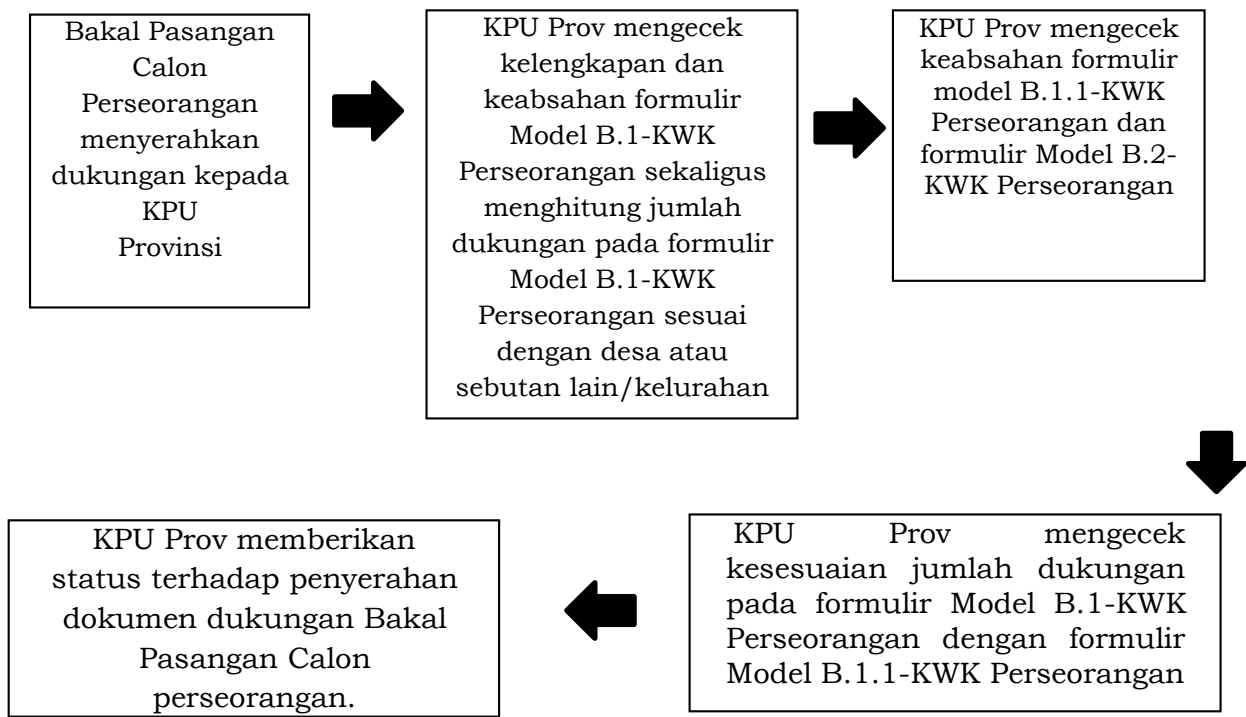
Bakal Pasangan Calon Perseorangan menyerahkan dukungan kepada KPU Provinsi

KPU Prov mengecek kelengkapan dan keabsahan formulir Model B.1-KWK Perseorangan sekaligus menghitung jumlah dukungan pada formulir Model B.1-KWK Perseorangan sesuai dengan desa atau sebutan lain/kelurahan

KPU Prov mengecek keabsahan formulir model B.1.1-KWK Perseorangan dan formulir Model B.2-KWK Perseorangan

KPU Prov mengecek kesesuaian jumlah dukungan pada formulir Model B.1-KWK Perseorangan dengan formulir Model B.1.1-KWK Perseorangan

KPU Prov memberikan status terhadap penyerahan dokumen dukungan Bakal Pasangan Calon perseorangan.